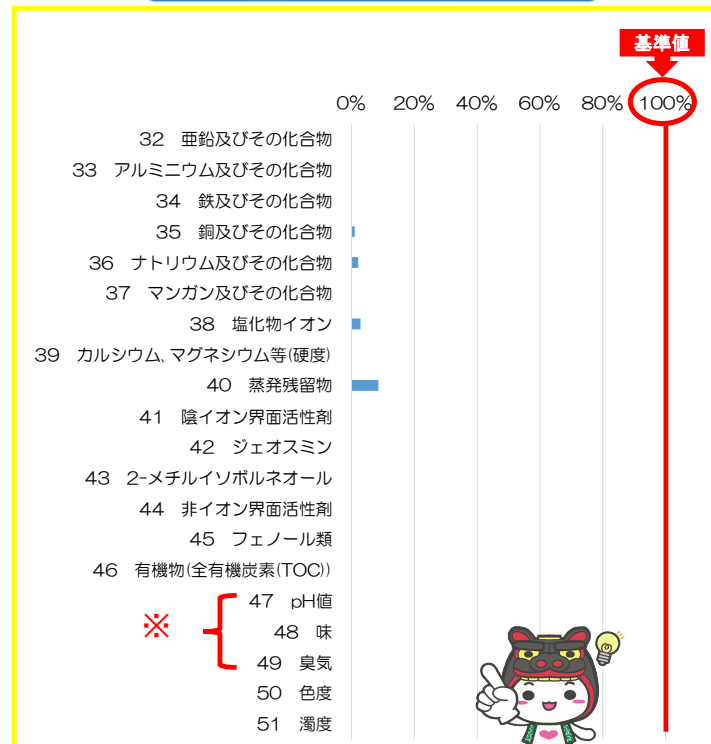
基準値

0% 20% 40% 60% 80% 100%

32 亜鉛及びその化合物
33 アルミニウム及びその化合物
34 鉄及びその化合物
35 銅及びその化合物
36 ナトリウム及びその化合物
37 マンガン及びその化合物
38 塩化物イオン
39 カルシウム、マグネシウム等(硬度)
40 蒸発残留物
41 陰イオン界面活性剤
42 ジェオスミン
43 2-メチルイソボルネオール
44 非イオン界面活性剤
45 フェノール類
46 有機物(全有機炭素(TOC))
※
47 pH値
48 味
49 臭気
50 色度
51 濁度